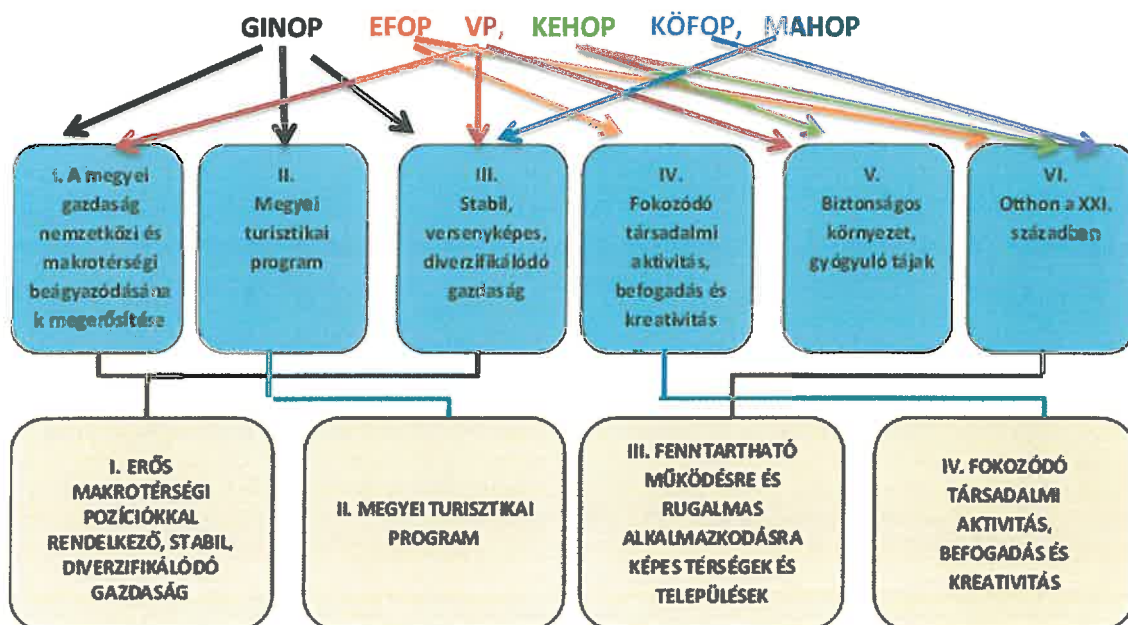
GINOP EFOP VP, KEHOP KÖFOP, MAHOP

I. A megyei gazdaság nemzetközi és makrotérségi beágyazódásának megerősítése

II. Megyei turisztikai program

III. Stabil, versenyképes, diverzifikálódó gazdaság

IV. Fokozódó társadalmi aktivitás, befogadás és kreativitás

V. Biztonságos környezet, gyógyuló tájak

VI. Otthon a XXI. században

I. ERŐS MAKROTÉRSÉGI POZÍCIÓKKAL RENDELKEZŐ, STABIL, DIVERZIFIKÁLÓDÓ GAZDASÁG

II. MEGYEI TURISZTIKAI PROGRAM

III. FENNTARTHATÓ MŰKÖDÉSRE ÉS RUGALMAS ALKALMAZKODÁSRA KÉPES TÉRSÉGEK ÉS TELEPÜLÉSEK

IV. FOKOZÓDÓ TÁRSADALMI AKTIVITÁS, BEFOGADÁS ÉS KREATIVITÁS